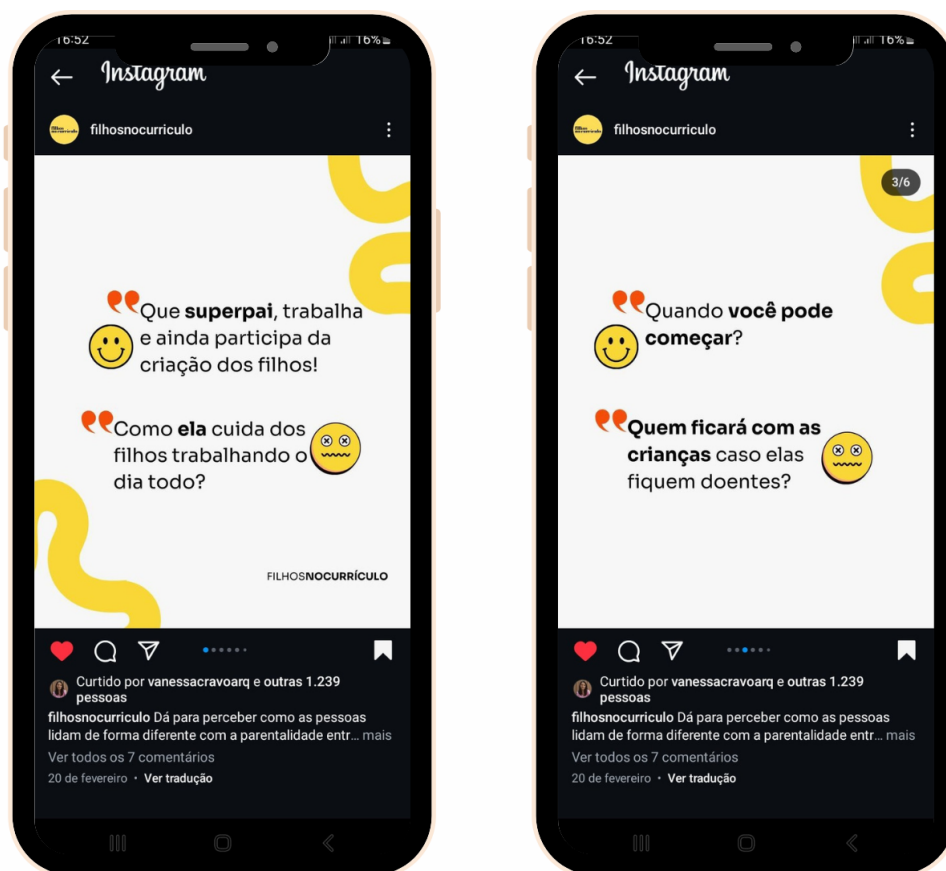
16:52 16%

Instagram

filhosnocurriculo

Que **superpai**, trabalha e ainda participa da criação dos filhos!

Como **ela** cuida dos filhos trabalhando o dia todo?

FILHOSNOCURRÍCULO

Curtido por vanessacravoarq e outras 1.239 pessoas

filhosnocurriculo Dá para perceber como as pessoas lidam de forma diferente com a parentalidade entr... mais

Ver todos os 7 comentários

20 de fevereiro · Ver tradução

16:52 16%

Instagram

filhosnocurriculo

3/6

Quando **você pode começar**?

**Quem ficará com as crianças** caso elas fiquem doentes?

Curtido por vanessacravoarq e outras 1.239 pessoas

filhosnocurriculo Dá para perceber como as pessoas lidam de forma diferente com a parentalidade entr... mais

Ver todos os 7 comentários

20 de fevereiro · Ver tradução